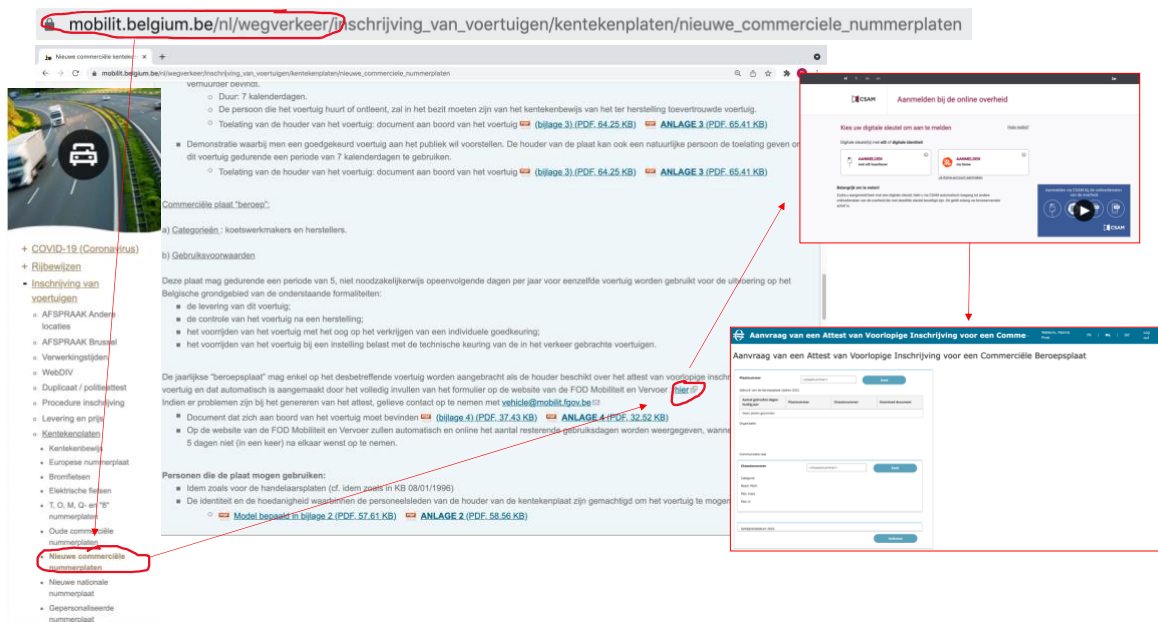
mobilit.belgium.be/nl/wegverkeer/inschrijving_van_voertuigen/kentekenplaten/nieuwe_commerciele_nummerplaten

Nieuwe commerciële kenteke... ×

mobilit.belgium.be/nl/wegverkeer/inschrijving_van_voertuigen/kentekenplaten/nieuwe_commerciele_nummerplaten

+ COVID-19 (Coronavirus)
+ Rijbewijzen
- Inschrijving van voertuigen
AFSPRAAK Andere locaties
AFSPRAAK Brussel
Verwerkingstijden
WebDIV
Duplicaat / politieattest
Procedure inschrijving
Levering en prijs
Kentekenplaten
Kentekenbewijs
Europese nummerplaat
Bromfietsen
Elektrische fietsen
T, O, M, Q- en "8" nummerplaten
Oude commerciële nummerplaten
Nieuwe commerciële nummerplaten
Nieuwe nationale nummerplaat
Gepersonaliseerde nummerplaat

verhuurder bevindt.
Duur: 7 kalenderdagen.
De persoon die het voertuig huurt of ontleent, zal in het bezit moeten zijn van het kentekenbewijs van het ter herstelling toevertrouwde voertuig.
Toelating van de houder van het voertuig: document aan boord van het voertuig (bijlage 3) (PDF, 64.25 KB) ANLAGE 3 (PDF, 65.41 KB)

Demonstratie waarbij men een goedgekeurd voertuig aan het publiek wil voorstellen. De houder van de plaat kan ook een natuurlijke persoon de toelating geven om dit voertuig gedurende een periode van 7 kalenderdagen te gebruiken.
Toelating van de houder van het voertuig: document aan boord van het voertuig (bijlage 3) (PDF, 64.25 KB) ANLAGE 3 (PDF, 65.41 KB)

Commerciële plaat "beroep":

a) Categorieën : koetswerkmakers en herstellers.

b) Gebruiksvoorwaarden

Deze plaat mag gedurende een periode van 5, niet noodzakelijkerwijs opeenvolgende dagen per jaar voor eenzelfde voertuig worden gebruikt voor de uitvoering op het Belgische grondgebied van de onderstaande formaliteiten:
de levering van dit voertuig;
de controle van het voertuig na een herstelling;
het voorrijden van het voertuig met het oog op het verkrijgen van een individuele goedkeuring;
het voorrijden van het voertuig bij een instelling belast met de technische keuring van de in het verkeer gebrachte voertuigen.

De jaarlijkse "beroepsplaat" mag enkel op het desbetreffende voertuig worden aangebracht als de houder beschikt over het attest van voorlopige inschr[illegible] voertuig en dat automatisch is aangemaakt door het volledig invullen van het formulier op de website van de FOD Mobiliteit en Vervoer hier
Indien er problemen zijn bij het genereren van het attest, gelieve contact op te nemen met vehicle@mobilit.fgov.be
Document dat zich aan boord van het voertuig moet bevinden (bijlage 4) (PDF, 37.43 KB) ANLAGE 4 (PDF, 32.52 KB)
Op de website van de FOD Mobiliteit en Vervoer zullen automatisch en online het aantal resterende gebruiksdagen worden weergegeven, wanne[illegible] 5 dagen niet (in een keer) na elkaar wenst op te nemen.

Personen die de plaat mogen gebruiken:
Idem zoals voor de handelaarsplaten (cf. idem zoals in KB 08/01/1996)
De identiteit en de hoedanigheid waaronnen de personeelsleden van de houder van de kentekenplaat zijn gemachtigd om het voertuig te moge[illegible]
Model bepaald in bijlage 2 (PDF, 57.61 KB) ANLAGE 2 (PDF, 58.56 KB)

CSAM Aanmelden bij de online overheid
Kies uw digitale sleutel om aan te melden
AANMELDEN
AANMELDEN
Aanmelden via CSAM bij de onlinediensten van de overheid
CSAM

Aanvraag van een Attest van Voorlopige Inschrijving voor een Comme
Aanvraag van een Attest van Voorlopige Inschrijving voor een Commerciële Beroepsplaat